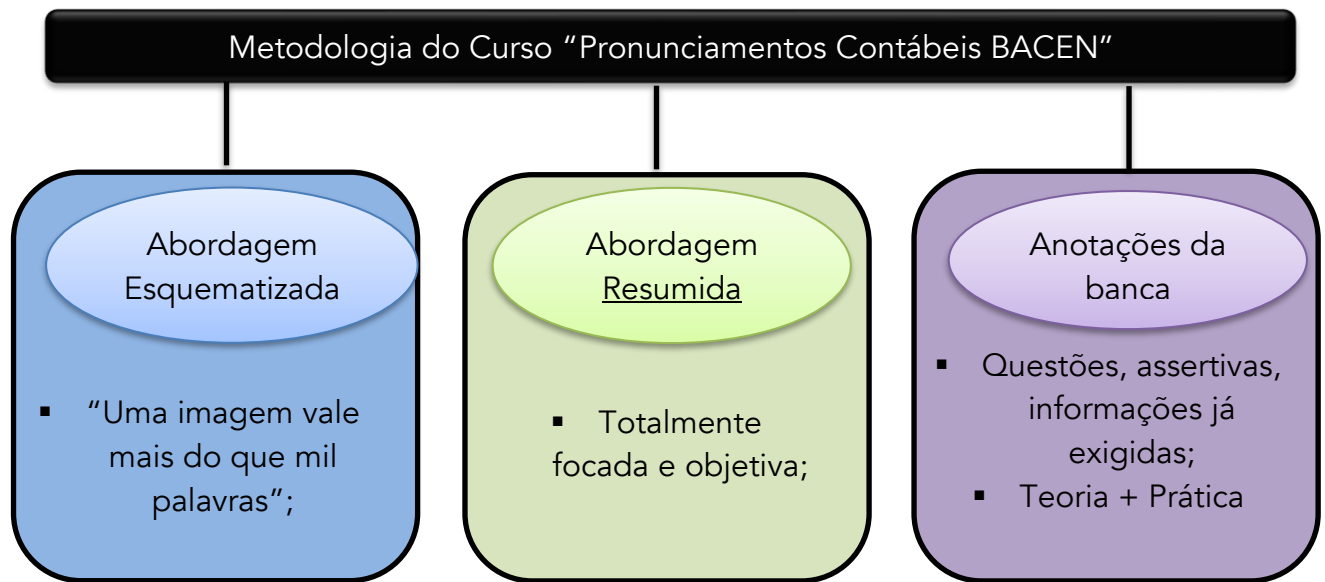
Metodologia do Curso “Pronunciamentos Contábeis BACEN”

Abordagem Esquematizada

- “Uma imagem vale mais do que mil palavras“;

Abordagem Resumida

- Totalmente focada e objetiva;

Anotações da banca

- Questões, assertivas, informações já exigidas;
- Teoria + Prática